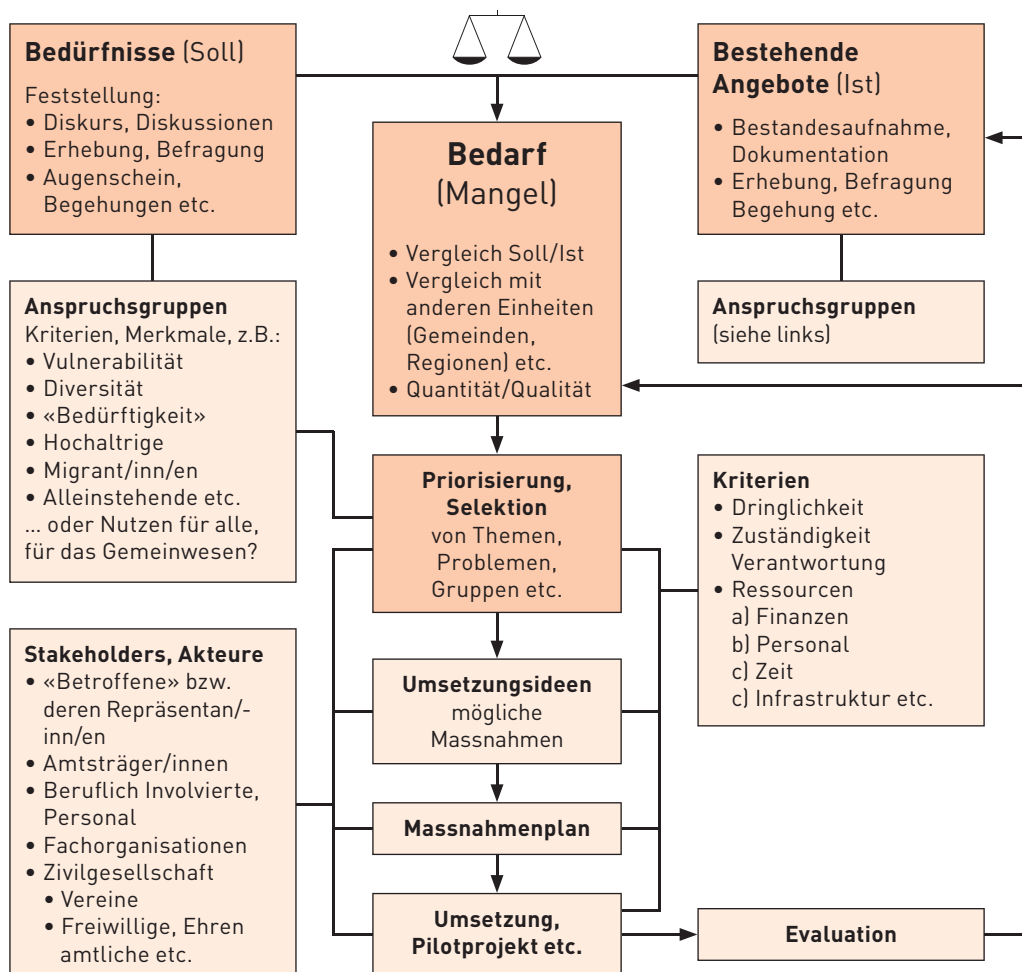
**Bedürfnisse** (Soll)

Feststellung:
• Diskurs, Diskussionen
• Erhebung, Befragung
• Augenschein, Begehungen etc.

**Bedarf** (Mangel)

• Vergleich Soll/Ist
• Vergleich mit anderen Einheiten (Gemeinden, Regionen) etc.
• Quantität/Qualität

**Bestehende Angebote** (Ist)

• Bestandesaufnahme, Dokumentation
• Erhebung, Befragung Begehung etc.

**Anspruchsgruppen**
(siehe links)

**Anspruchsgruppen**
Kriterien, Merkmale, z.B.:
• Vulnerabilität
• Diversität
• «Bedürftigkeit»
• Hochaltrige
• Migrant/inn/en
• Alleinstehende etc.
... oder Nutzen für alle, für das Gemeinwesen?

**Priorisierung, Selektion**
von Themen, Problemen, Gruppen etc.

**Kriterien**
• Dringlichkeit
• Zuständigkeit Verantwortung
• Ressourcen
a) Finanzen
b) Personal
c) Zeit
c) Infrastruktur etc.

**Stakeholders, Akteure**
• «Betroffene» bzw. deren Repräsentan/-inn/en
• Amtsträger/innen
• Beruflich Involvierte, Personal
• Fachorganisationen
• Zivilgesellschaft
• Vereine
• Freiwillige, Ehren amtliche etc.

**Umsetzungsideen**
mögliche Massnahmen

**Massnahmenplan**

**Umsetzung, Pilotprojekt etc.**

**Evaluation**